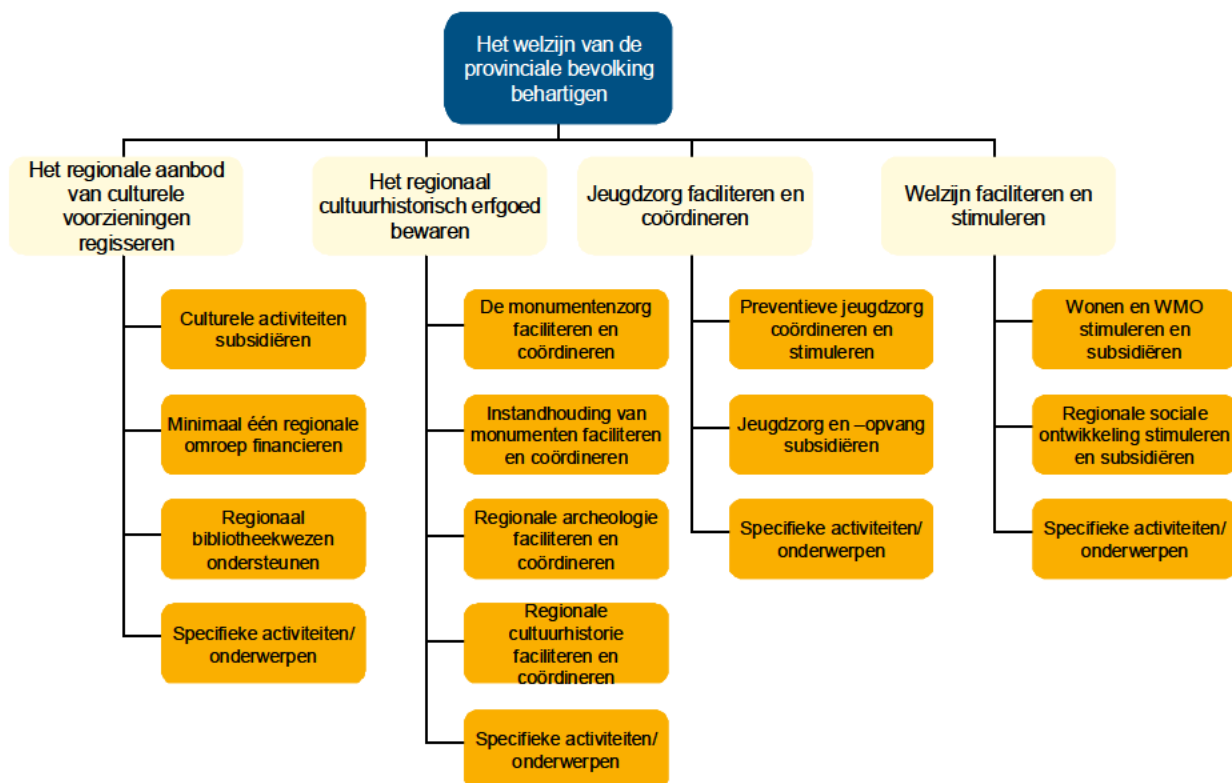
Het welzijn van de provinciale bevolking behartigen

Het regionale aanbod van culturele voorzieningen regisseren

Culturele activiteiten subsidiëren

Minimaal één regionale omroep financieren

Regionaal bibliotheekwezen ondersteunen

Specifieke activiteiten/ onderwerpen

Het regionaal cultuurhistorisch erfgoed bewaren

De monumentenzorg faciliteren en coördineren

Instandhouding van monumenten faciliteren en coördineren

Regionale archeologie faciliteren en coördineren

Regionale cultuurhistorie faciliteren en coördineren

Specifieke activiteiten/ onderwerpen

Jeugdzorg faciliteren en coördineren

Preventieve jeugdzorg coördineren en stimuleren

Jeugdzorg en –opvang subsidiëren

Specifieke activiteiten/ onderwerpen

Welzijn faciliteren en stimuleren

Wonen en WMO stimuleren en subsidiëren

Regionale sociale ontwikkeling stimuleren en subsidiëren

Specifieke activiteiten/ onderwerpen